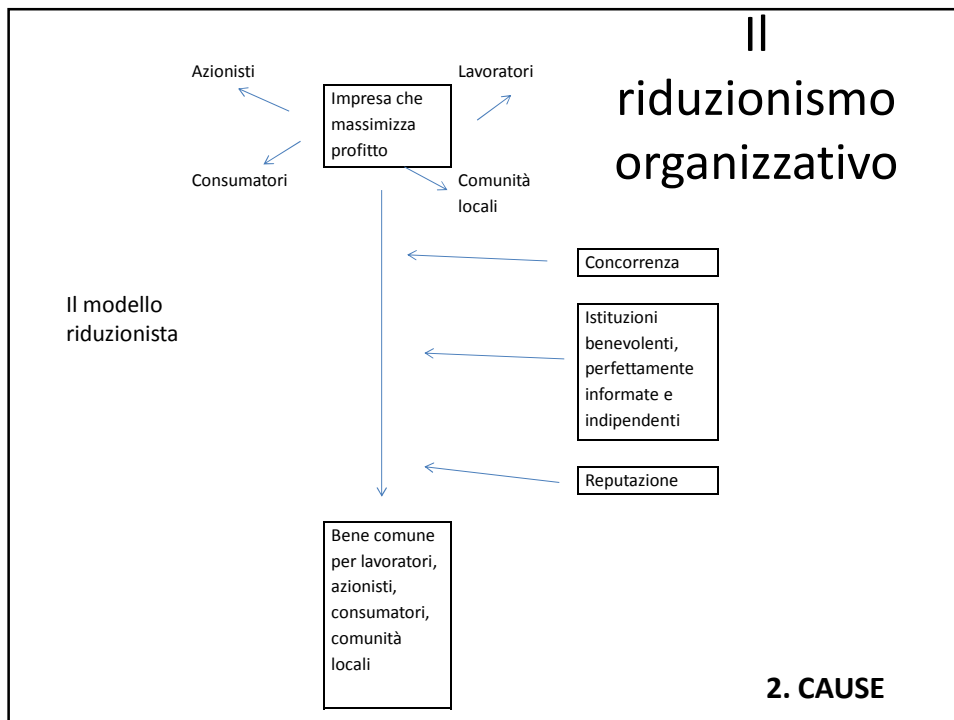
Il riduzionismo organizzativo

Azionisti

Impresa che massimizza profitto

Lavoratori

Consumatori

Comunità locali

Concorrenza

Il modello riduzionista

Istituzioni benevolenti, perfettamente informate e indipendenti

Reputazione

Bene comune per lavoratori, azionisti, consumatori, comunità locali

2. CAUSE